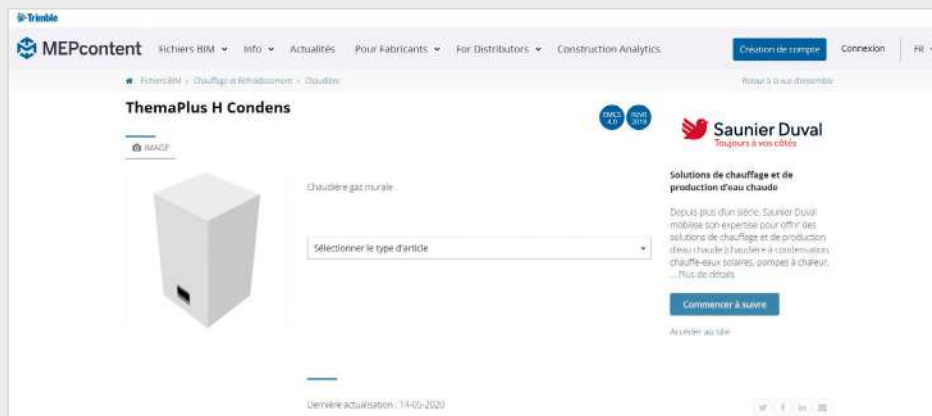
Trimble

MEPcontent Fichiers BIM Info Actualités Pour Fabricants For Distributors Construction Analytics Création de compte Connexion FR

Fichiers BIM › Chauffage et Rafraîchissement › Chaudière Retour à la vue d'ensemble

ThemaPlus H Condens

IMAGE

Chaudière gaz murale

Sélectionner le type d'article

Saunier Duval
Toujours à vos côtés

Solutions de chauffage et de production d'eau chaude

Depuis plus d'un siècle, Saunier Duval mobilise son expertise pour offrir des solutions de chauffage et de production d'eau chaude (chaudière à condensation, chauffe-eaux solaires, pompes à chaleur, ... Plus de détails

Commencer à suivre

Accéder au site

Dernière actualisation : 14-05-2020